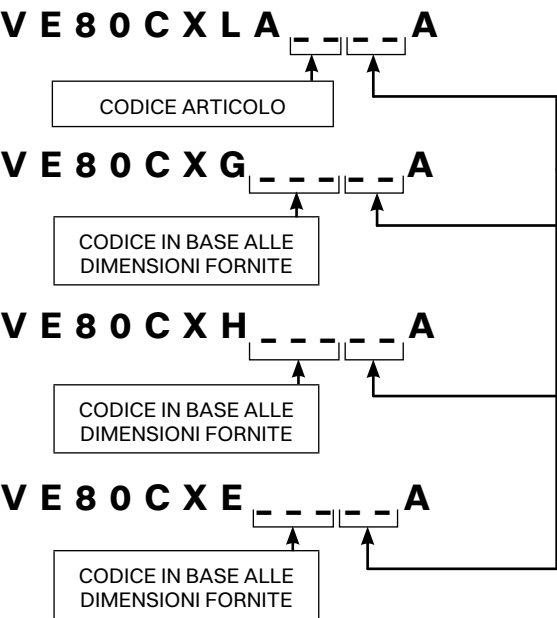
V E 8 0 C X L A _ _ | _ _ A

CODICE ARTICOLO

V E 8 0 C X G _ _ _ | _ _ A

CODICE IN BASE ALLE DIMENSIONI FORNITE

V E 8 0 C X H _ _ _ | _ _ A

CODICE IN BASE ALLE DIMENSIONI FORNITE

V E 8 0 C X E _ _ _ | _ _ A

CODICE IN BASE ALLE DIMENSIONI FORNITE